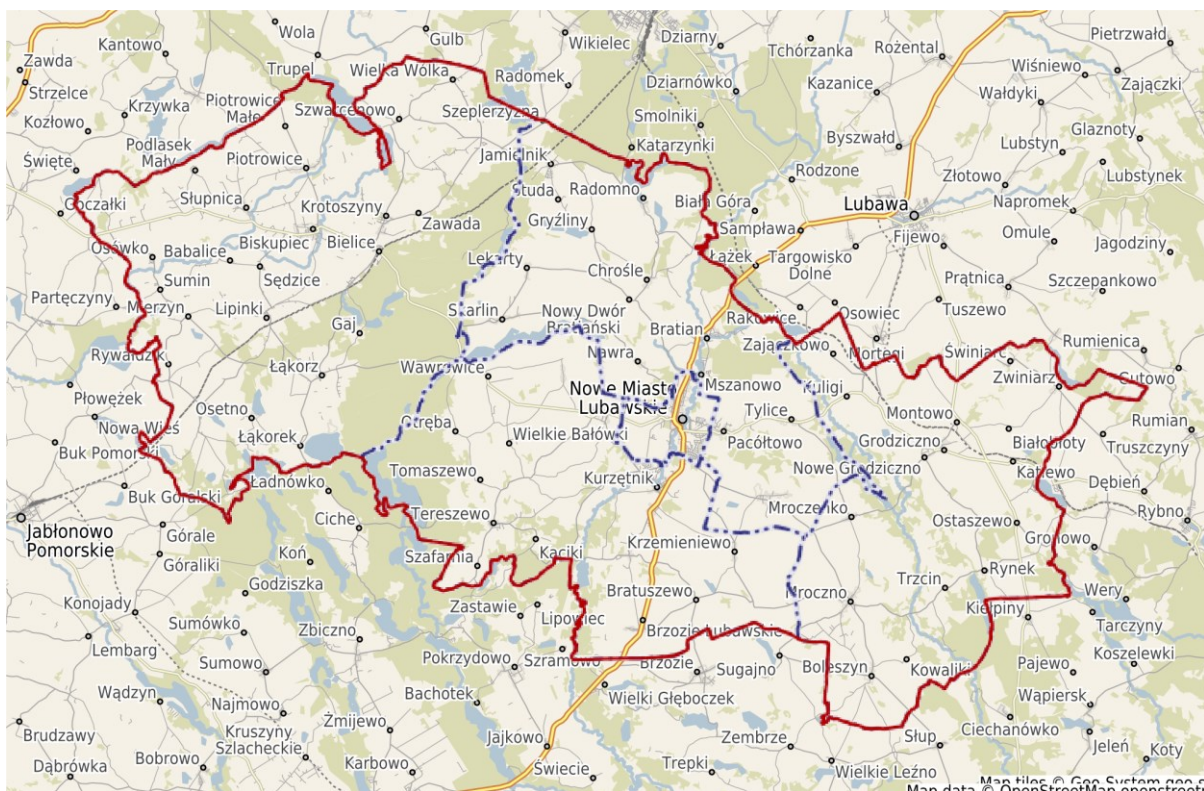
Zawda
Kantowo
Wola
Gulb
Wikielec
Dziarny
Tchórzanka
Rożental
Pietrzwałd
Strzelce
Trupel
Wielka Wólka
Radomek
Dziarnówko
Kazanice
Wiśniewo
Zajączki
Krzywka
Piotrowice Małe
Szwarcenowo
Szeplerzyzna
Smolniki
Wałdyki
Kozłowo
Katarzynki
Byszwałd
Glaznoty
Podlasek Mały
Piotrowice
Jamielnik
Lubstyn
Święte
Rodzone
Złotowo
Lubstynek
Słupnica
Studa
Radomno
Biała Góra
Lubawa
Gocżałki
Krotoszyny
Gryźliny
Napromek
Zawada
Samplawa
Fijewo
Ostrowo
Babalice
Biskupiec
Bielice
Omule
Jagodziny
Łążek
Targowisko Dolne
Sumin
Sędzice
Lekarty
Chrośle
Prątnica
Szczepankowo
Partęczyny
Lipinki
Tuszewo
Mierzyn
Gaj
Starlin
Nowy Dwór Bratiański
Bratian
Rakowice
Osowiec
Zajączkowo
Morteni
Świniarc
Rumienica
Rywałdzik
Łąkorz
Wawrzyce
Nawra
Zwiniarz
Gutowo
Nowe Miasto Lubawskie
Mszanowo
Kuligi
Płowężek
Tylice
Montowo
Rumian
Nowa Wieś
Osetno
Strzęba
Wielkie Bałówki
Pacółtowo
Grodziczno
Białobłoty
Truszczyny
Buk Pomorski
Łąkorek
Katlewo
Tomaszewo
Nowe Grodziczno
Dębień
Kurzętnik
Buk Górelski
Ładnówko
Mroczenko
Rybno
Jabłonowo Pomorskie
Ciche
Tereszewo
Ostaszewo
Górale
Krzemieniewo
Gronowo
Koń
Szafarnia
Kaciki
Góraliki
Rynek
Godziszka
Trzcin
Bratuszewo
Mroczno
Wery
Konojady
Kiełpiny
Zastawie
Lipowiec
Sumówko
Zbiczno
Tarczyny
Brzozie Lubawskie
Lembarg
Pokrzydowo
Koszelewki
Sumowo
Szramowo
Brzozie
Sugajno
Boleszyn
Kowaliki
Pajewo
Wądzyn
Najmowo
Bachotek
Wielki Głęboczek
Wąpiersk
Żmijewo
Brudzawy
Kruszyny Szlacheckie
Jajkowo
Zembrze
Słup
Ciechanówko
Bobrowo
Jeleń
Koty
Dąbrówka
Karbowo
Świecie
Trepki
Wielkie Leźno
Map tiles © Geo System geo.s
Map data © OpenStreetMap openstreetm